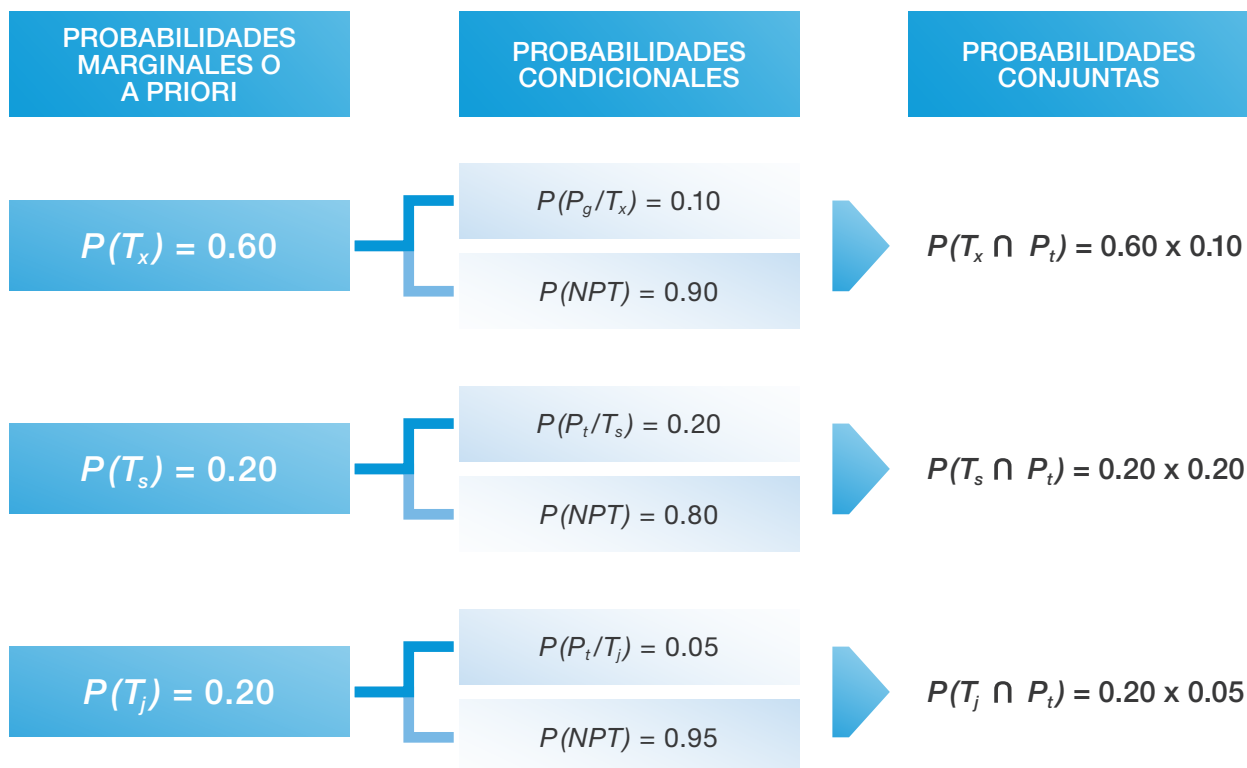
PROBABILIDADES MARGINALES O A PRIORI

PROBABILIDADES CONDICIONALES

PROBABILIDADES CONJUNTAS

$P(T_x) = 0.60$

$P(P_g/T_x) = 0.10$

$P(NPT) = 0.90$

$P(T_x \cap P_t) = 0.60 \times 0.10$

$P(T_s) = 0.20$

$P(P_t/T_s) = 0.20$

$P(NPT) = 0.80$

$P(T_s \cap P_t) = 0.20 \times 0.20$

$P(T_j) = 0.20$

$P(P_t/T_j) = 0.05$

$P(NPT) = 0.95$

$P(T_j \cap P_t) = 0.20 \times 0.05$